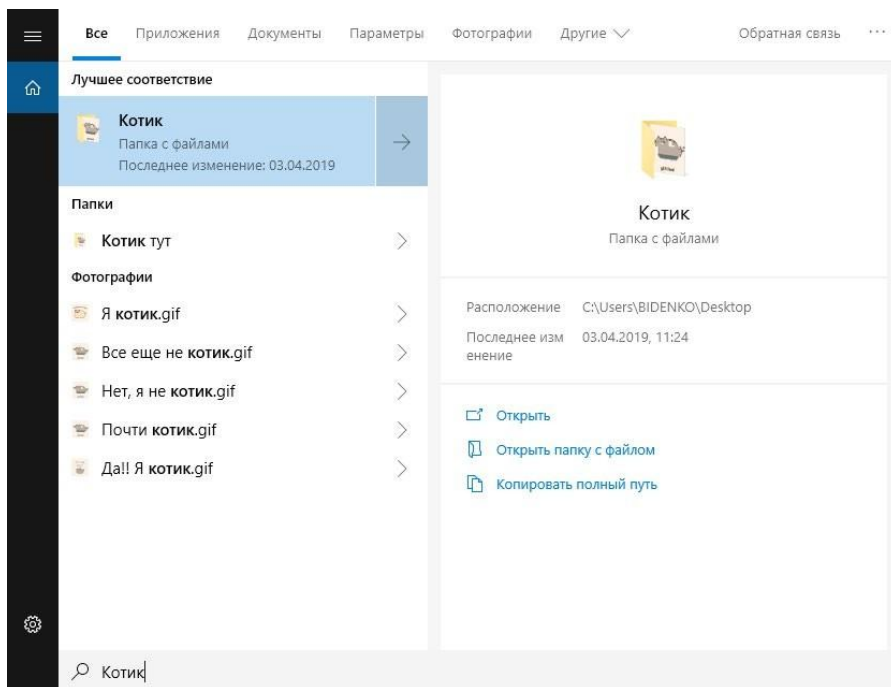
Все Приложения Документы Параметры Фотографии Другие Обратная связь ...

Лучшее соответствие

Котик
Папка с файлами
Последнее изменение: 03.04.2019

Папки

Котик тут

Фотографии

Я котик.gif

Все еще не котик.gif

Нет, я не котик.gif

Почти котик.gif

Да!! Я котик.gif

Котик
Папка с файлами

Расположение C:\Users\BIDENKO\Desktop

Последнее изменение 03.04.2019, 11:24

Открыть

Открыть папку с файлом

Копировать полный путь

Котик